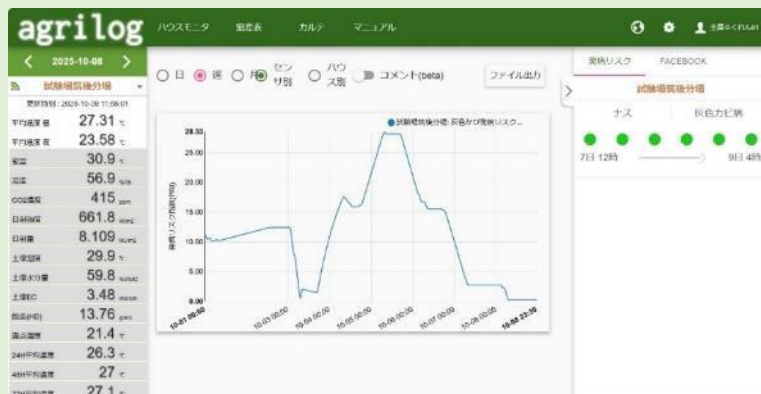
agrilog ハウスモニタ 収支表 カルテ マニュアル

2025-10-08

試験場気象分場

更新日時：2025-10-09 11:56:01

| | |
|---|---|
| 平均温度 昼 | 27.31 ℃ |
| 平均温度 夜 | 23.58 ℃ |
| 温度 | 30.9 ℃ |
| 湿度 | 56.9 % |
| CO2濃度 | 415 ppm |
| 日射強度 | 661.8 W/m2 |
| 日射量 | 8.109 MJ/m2 |
| 土壌温度 | 29.9 ℃ |
| 土壌水分量 | 59.8 % |
| 土壌EC | 3.48 mS/cm |
| 飽差(HD) | 13.76 g/m3 |
| 露点温度 | 21.4 ℃ |
| 24H平均温度 | 26.3 ℃ |
| 48H平均温度 | 27 ℃ |
| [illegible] | 27.1 ℃ |

○ 日 ◉ 週 ○ 月 ◉ センサ別 ○ ハウス別 コメント(beta) ファイル出力

試験場気象分場: 灰色かび病リスク...

病害リスク指数(%)

28.33
25.00
20.00
15.00
10.00
5.00
0.00

10-01 00:00 10-03 00:00 10-04 00:00 10-05 00:00 10-06 00:00 10-07 00:00 10-08 00:00 10-08 23:30

病害リスク FACEBOOK

試験場気象分場

ナス 灰色カビ病

7日 12時 9日 4時